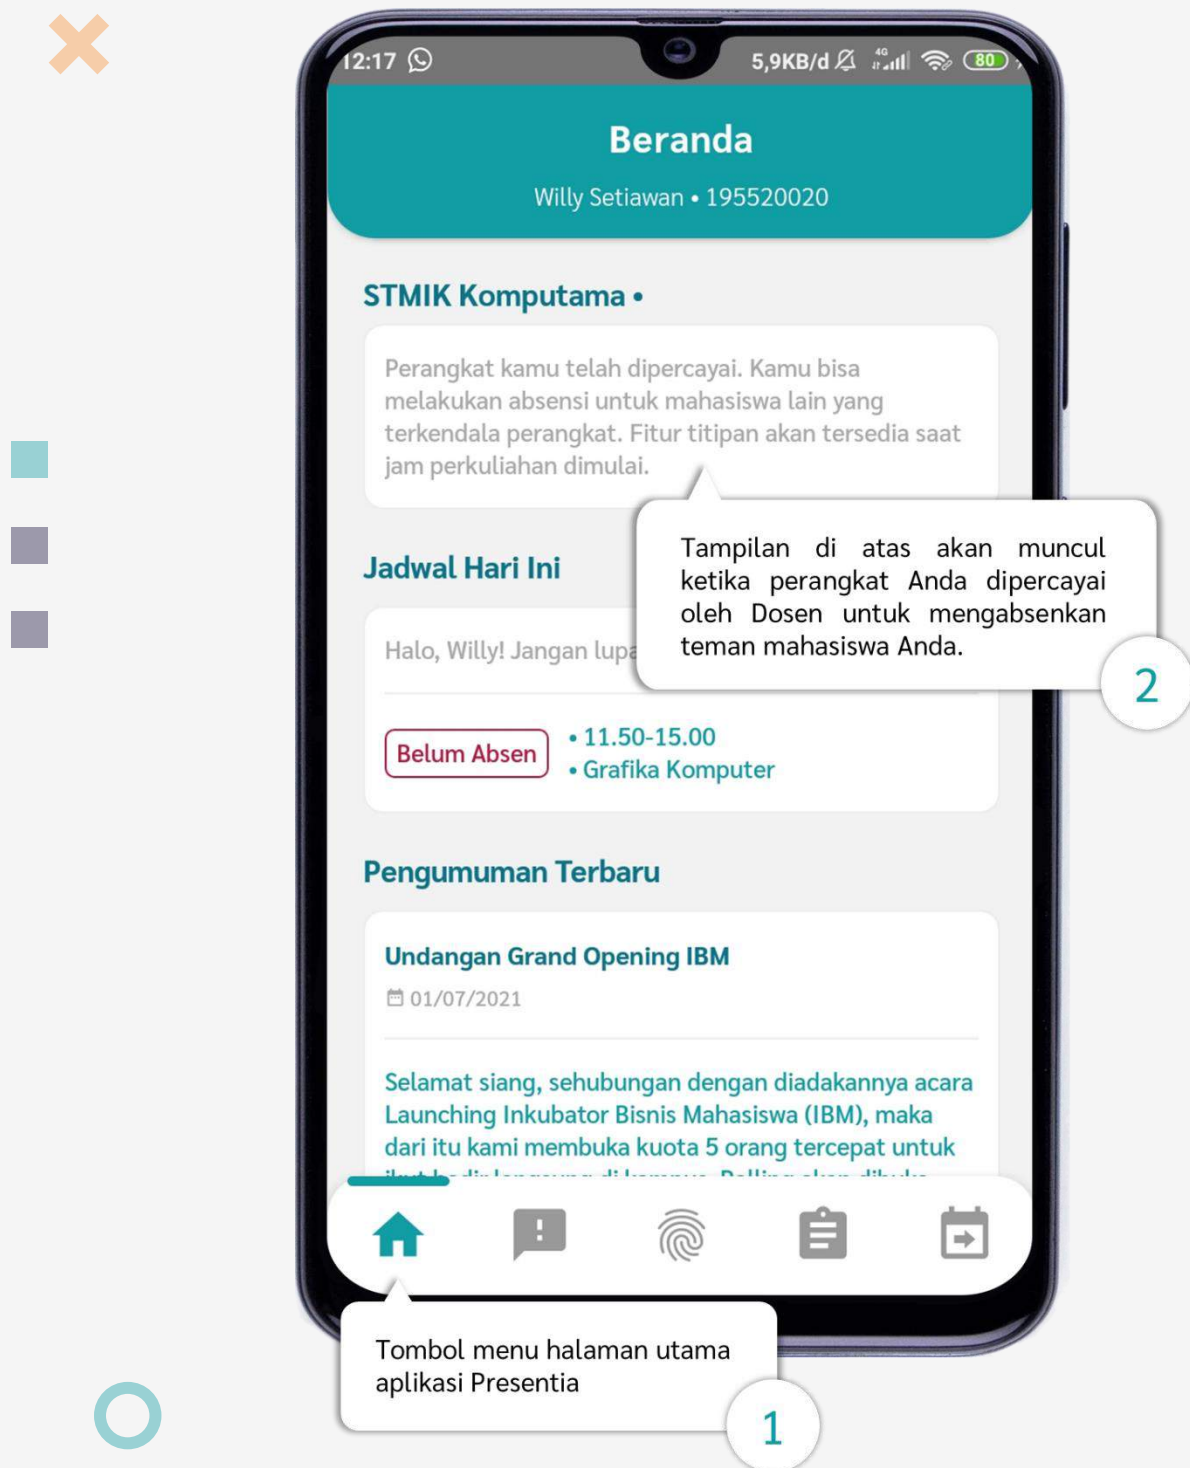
12:17 5,9KB/d 80

Beranda

Willy Setiawan • 195520020

STMIK Komputama •

Perangkat kamu telah dipercayai. Kamu bisa melakukan absensi untuk mahasiswa lain yang terkendala perangkat. Fitur titipan akan tersedia saat jam perkuliahan dimulai.

Tampilan di atas akan muncul ketika perangkat Anda dipercayai oleh Dosen untuk mengabsenkan teman mahasiswa Anda.

2

Jadwal Hari Ini

Halo, Willy! Jangan lupa

Belum Absen

• 11.50-15.00
• Grafika Komputer

Pengumuman Terbaru

Undangan Grand Opening IBM

01/07/2021

Selamat siang, sehubungan dengan diadakannya acara Launching Inkubator Bisnis Mahasiswa (IBM), maka dari itu kami membuka kuota 5 orang tercepat untuk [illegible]

Tombol menu halaman utama aplikasi Presentia

1